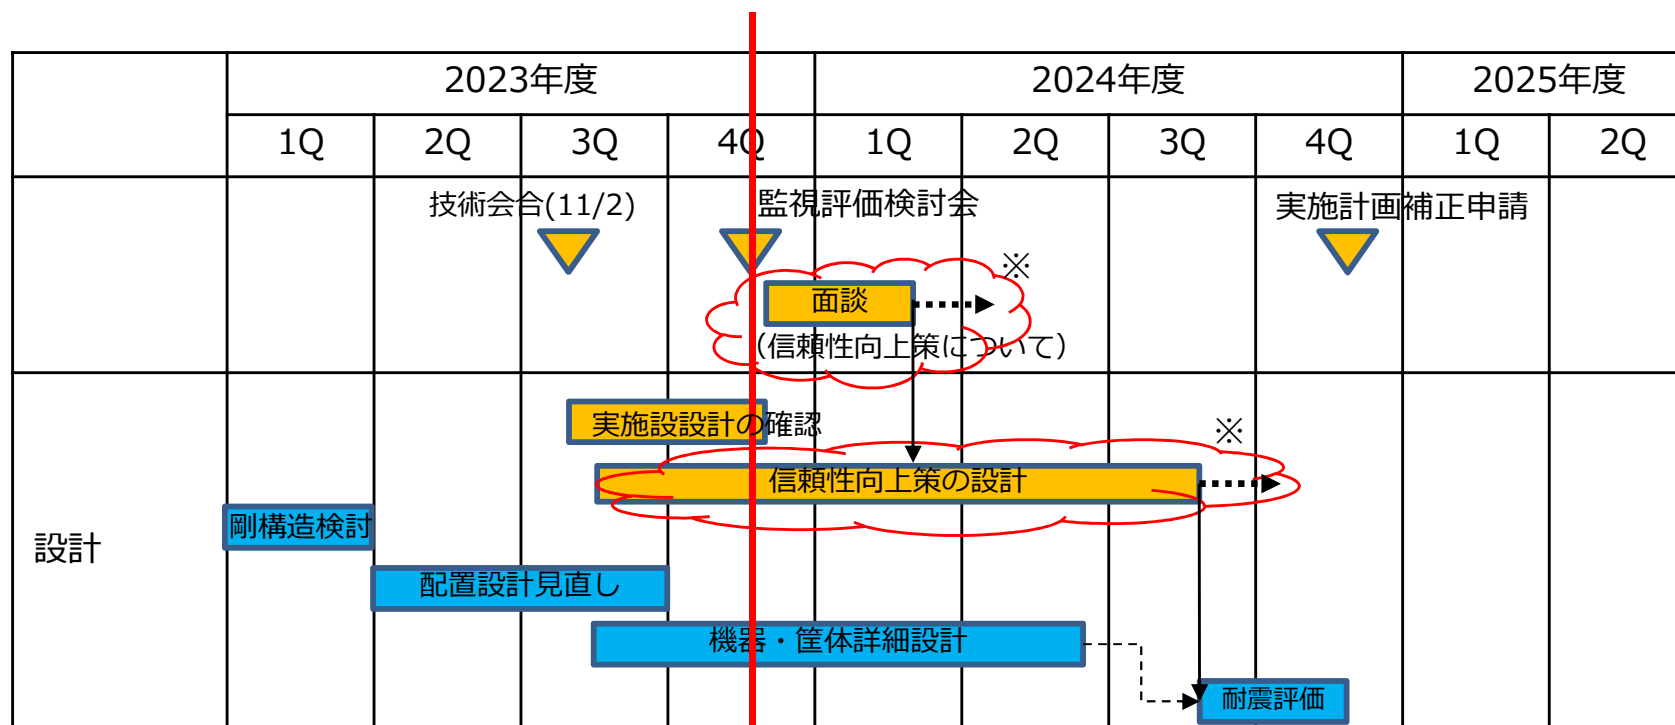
| | 2023年度 | | | | 2024年度 | | | | 2025年度 | |
|---|---|---|---|---|---|---|---|---|---|---|
| | 1Q | 2Q | 3Q | 4Q | 1Q | 2Q | 3Q | 4Q | 1Q | 2Q |

技術会合(11/2)
監視評価検討会
実施計画補正申請
※
面談
(信頼性向上策について)

設計
実施設設計の確認
※
信頼性向上策の設計
剛構造検討
配置設計見直し
機器・筐体詳細設計
耐震評価